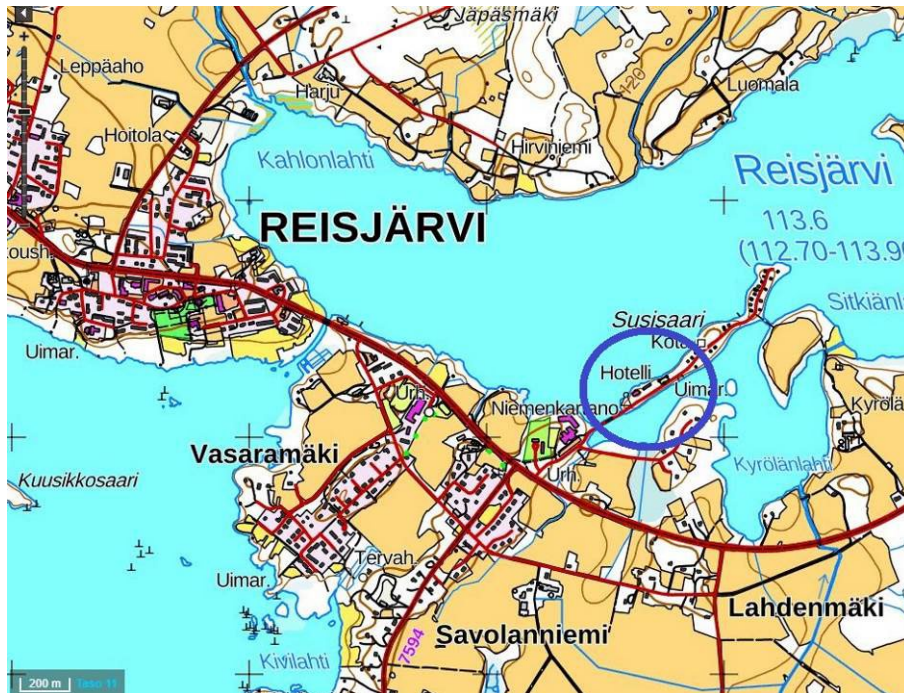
Jäpäsmäki
Leppäaho
Harju
Luomala
120
Hoitola
Kahlonlahti
Hirviniemi
Reisjärvi
113.6
(112.70-113.9
REISJÄRVI
Koush
Sitkiänla
Susisaari
Kota
Uimar.
Hotelli
Uimar.
Urh.
Niemenkangano
Kyrölä
Vasaramäki
Kyrölänlahti
Urh.
Kuusikkosaari
Tervah.
Uimar.
Lahdenmäki
7594
Savolanniemi
Kivilahti
200 m
Taso 11